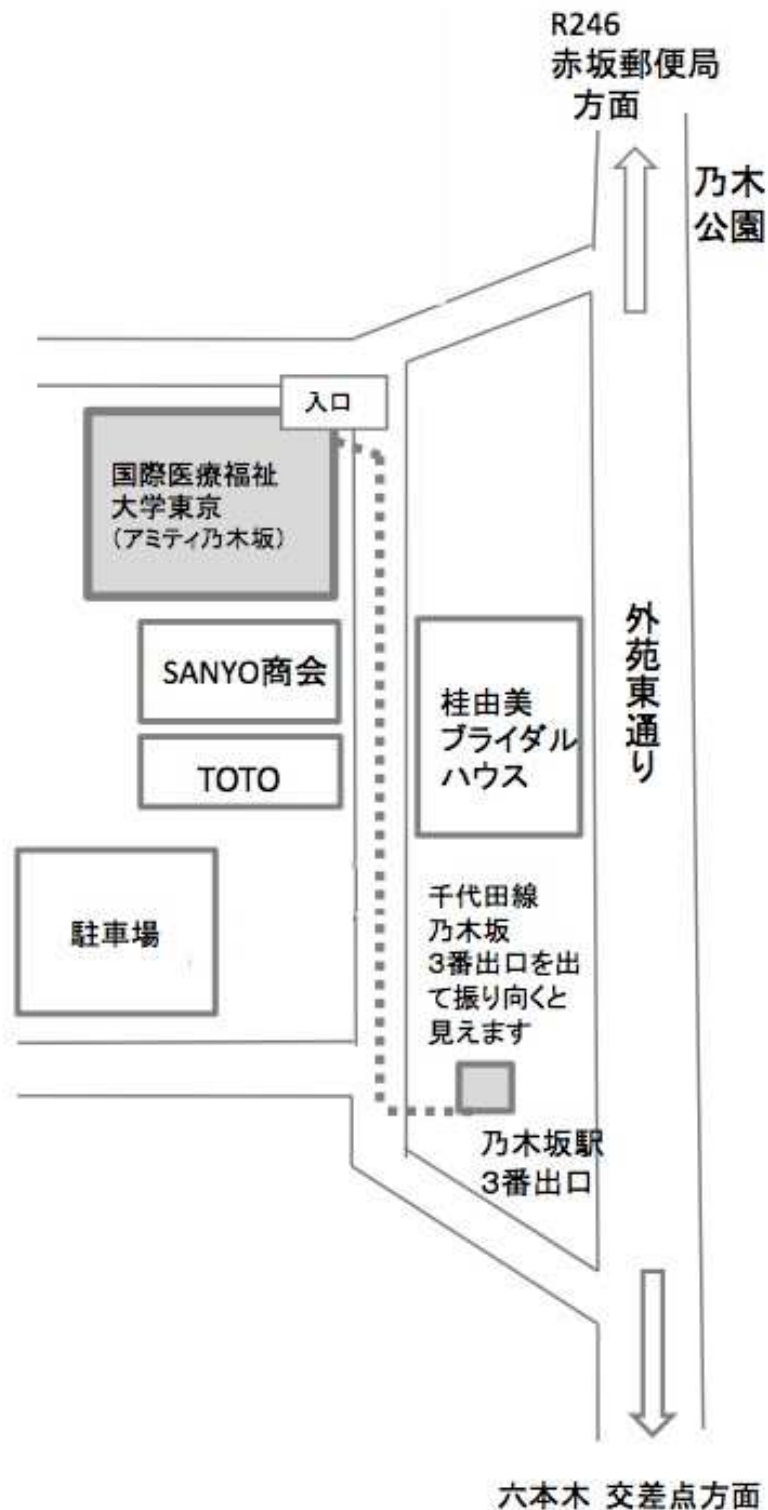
R246
赤坂郵便局
方面

乃木
公園

入口

国際医療福祉
大学東京
（アミティ乃木坂）

SANYO商会

TOTO

駐車場

桂由美
ブライダル
ハウス

外苑東通り

千代田線
乃木坂
3番出口を出て振り向くと見えます

乃木坂駅
3番出口

六本木 交差点方面